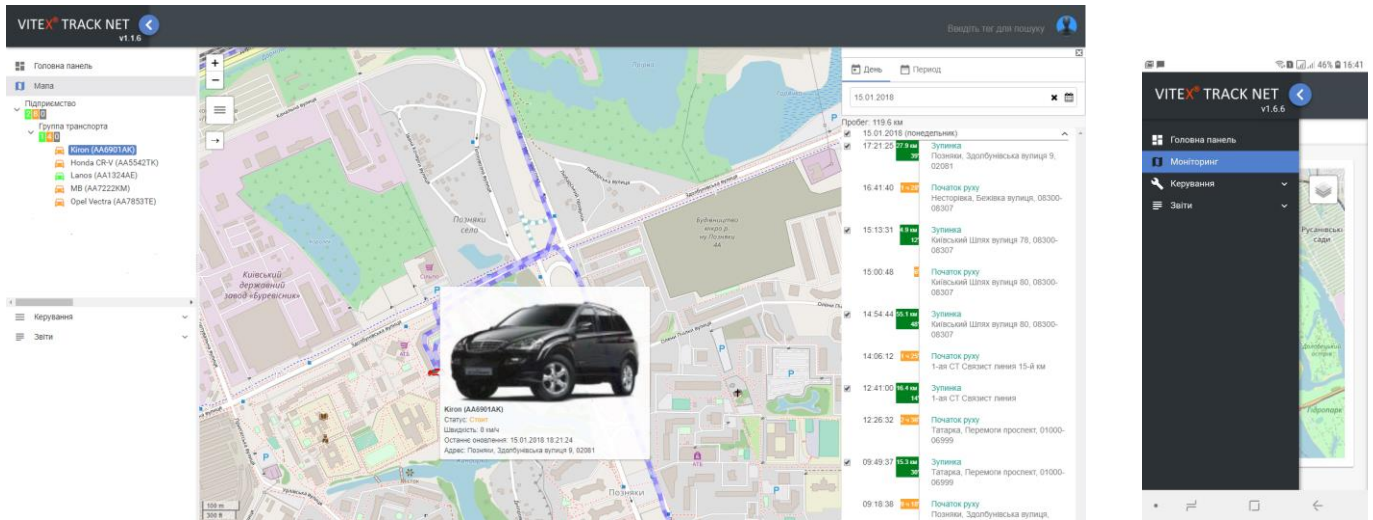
VITEX® TRACK NET v1.1.6

Введіть тег для пошуку

Головна панель
Мапа
Підприємство
Группа транспорта
Kiron (AA6901AK)
Honda CR-V (AA5542TK)
Lanos (AA1324AE)
MB (AA7222KM)
Opel Vectra (AA7853TE)

Керування
Звіти

Позняки село

Київський державний завод "Буревісник"

Будівництво мікро р. Позняки 4А

Позняки

Kiron (AA6901AK)
Статус: Стоп
Швидкість: 8 км/ч
Останнє оновлення: 15.01.2018 18:21:24
Адрес: Позняки, Здолбунівська вулиця 9, 02081

100 m
300 ft

День
Період
15.01.2018
Пробег: 119.6 км
15.01.2018 (понеділок)

17:21:25 27.9 км 39' Зупинка Позняки, Здолбунівська вулиця 9, 02081
16:41:40 1 ч 28' Початок руху Несторівка, Бежева вулиця, 08300-08307
15:13:31 4.9 км 12' Зупинка Київський Шлях вулиця 78, 08300-08307
15:00:48 Початок руху Київський Шлях вулиця 80, 08300-08307
14:54:44 55.1 км 48' Зупинка Київський Шлях вулиця 80, 08300-08307
14:06:12 1 ч 25' Початок руху 1-ая СТ Связист линия 15-й км
12:41:00 16.4 км 14' Зупинка 1-ая СТ Связист линия
12:26:32 2 ч 36' Початок руху Татарка, Перемоги проспект, 01000-06999
09:49:37 15.3 км 30' Зупинка Татарка, Перемоги проспект, 01000-06999
09:18:38 Початок руху Позняки, Здолбунівська вулиця,

46% 16:41
VITEX® TRACK NET v1.6.6
Головна панель
Моніторинг
Керування
Звіти
Русанівські сади